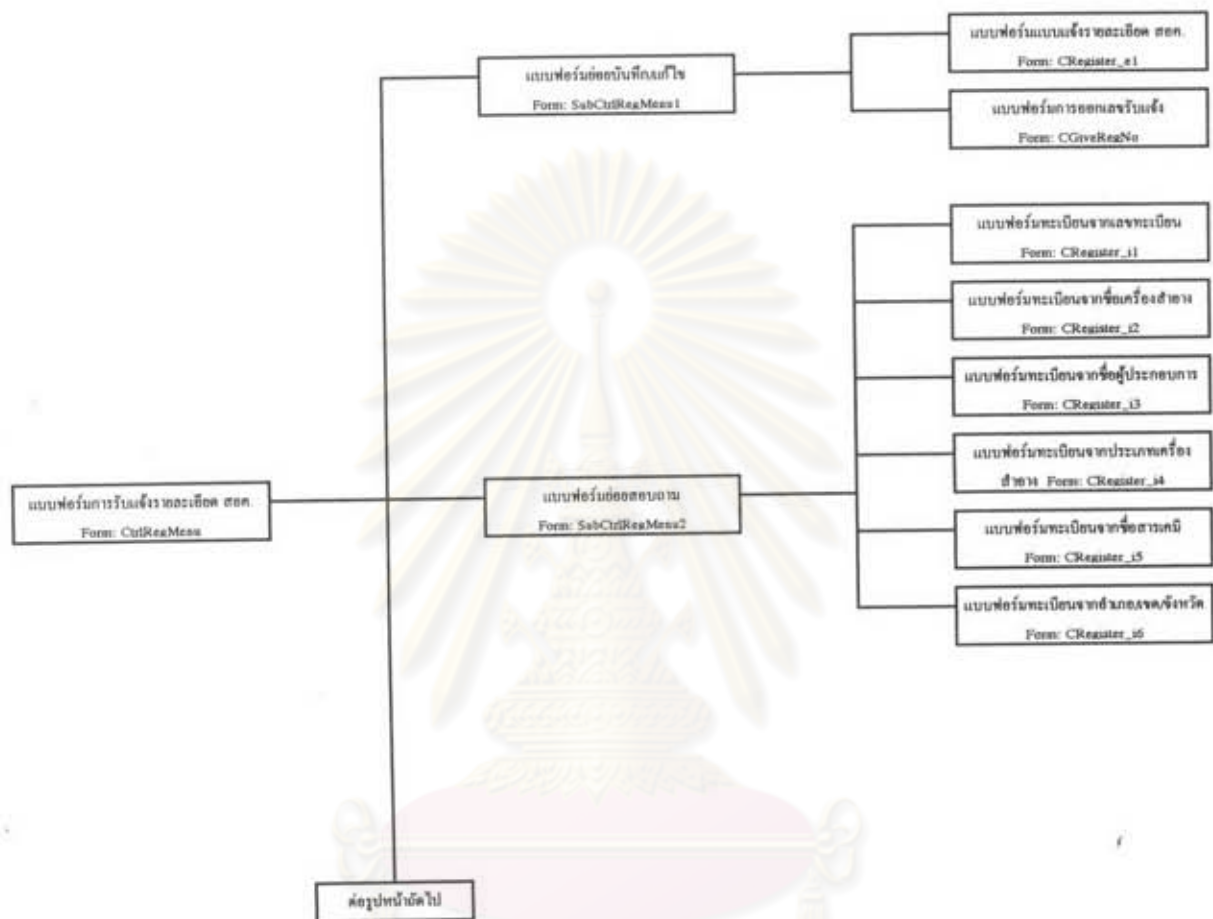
แบบฟอร์มย่อยบันทึกแก้ไข
Form: SubCtrlRegMenu1

แบบฟอร์มแบบแจ้งรายละเอียด สอค.
Form: CRegister_e1

แบบฟอร์มการออกเลขรับแจ้ง
Form: CGiveRegNo

แบบฟอร์มทะเบียนจากเลขทะเบียน
Form: CRegister_i1

แบบฟอร์มทะเบียนจากชื่อเครื่องสำอาง
Form: CRegister_i2

แบบฟอร์มทะเบียนจากชื่อผู้ประกอบการ
Form: CRegister_i3

แบบฟอร์มทะเบียนจากประเภทเครื่องสำอาง Form: CRegister_i4

แบบฟอร์มการรับแจ้งรายละเอียด สอค.
Form: CtrlRegMenu

แบบฟอร์มย่อยสอบถาม
Form: SubCtrlRegMenu2

แบบฟอร์มทะเบียนจากชื่อสารเคมี
Form: CRegister_i5

แบบฟอร์มทะเบียนจากอำเภอ/เขต/จังหวัด
Form: CRegister_i6

ต่อรูปหน้าถัดไป